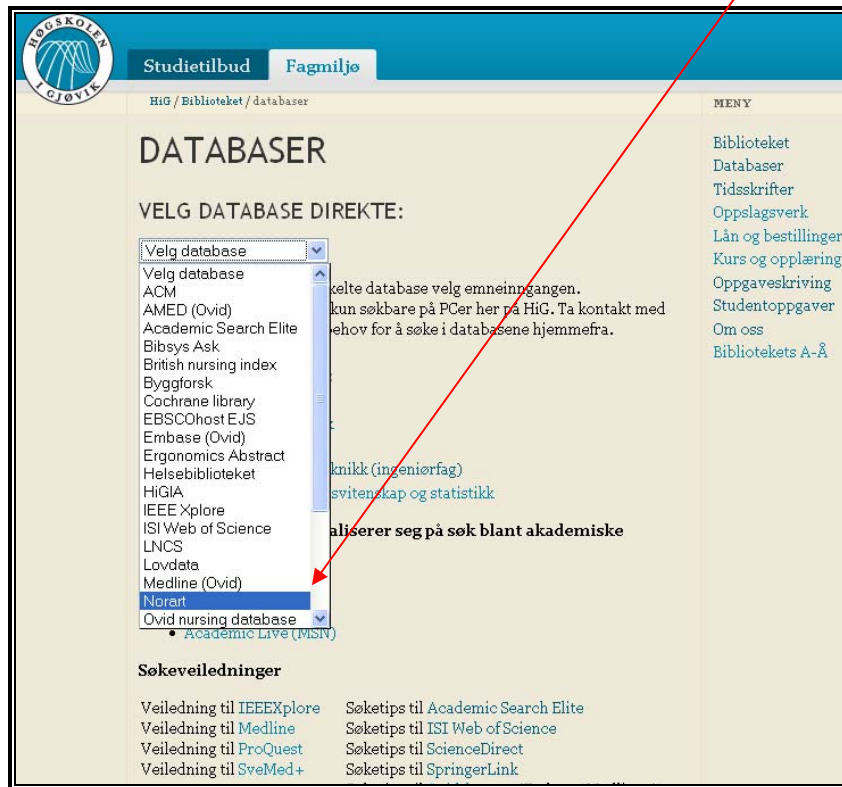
HØGSKOLEN I GJØVIK

Studietilbud Fagmiljø

HiG / Biblioteket / databaser

MENY

DATABASER

VELG DATABASE DIREKTE:

Velg database

Velg database
ACM
AMED (Ovid)
Academic Search Elite
Bibsys Ask
British nursing index
Byggforsk
Cochrane library
EBSCOhost EJS
Embase (Ovid)
Ergonomics Abstract
Helsebiblioteket
HiGIA
IEEE Xplore
ISI Web of Science
LNCS
Lovdata
Medline (Ovid)
Norart
Ovid nursing database

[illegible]kelte database velg emneinngangen.
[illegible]kun søkbare på PCer her på HiG. Ta kontakt med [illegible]ehov for å søke i databasene hjemmefra.

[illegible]knikk (ingeniørfag)
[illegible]svitenskap og statistikk

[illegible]aliserer seg på søk blant akademiske

• Academic Live (MSN)

Søkeveiledninger

Veiledning til IEEEXplore Søketips til Academic Search Elite
Veiledning til Medline Søketips til ISI Web of Science
Veiledning til ProQuest Søketips til ScienceDirect
Veiledning til SveMed+ Søketips til SpringerLink

Biblioteket
Databaser
Tidsskrifter
Oppslagsverk
Lån og bestillinger
Kurs og opplæring
Oppgaveskriving
Studentoppgaver
Om oss
Bibliotekets A-Å